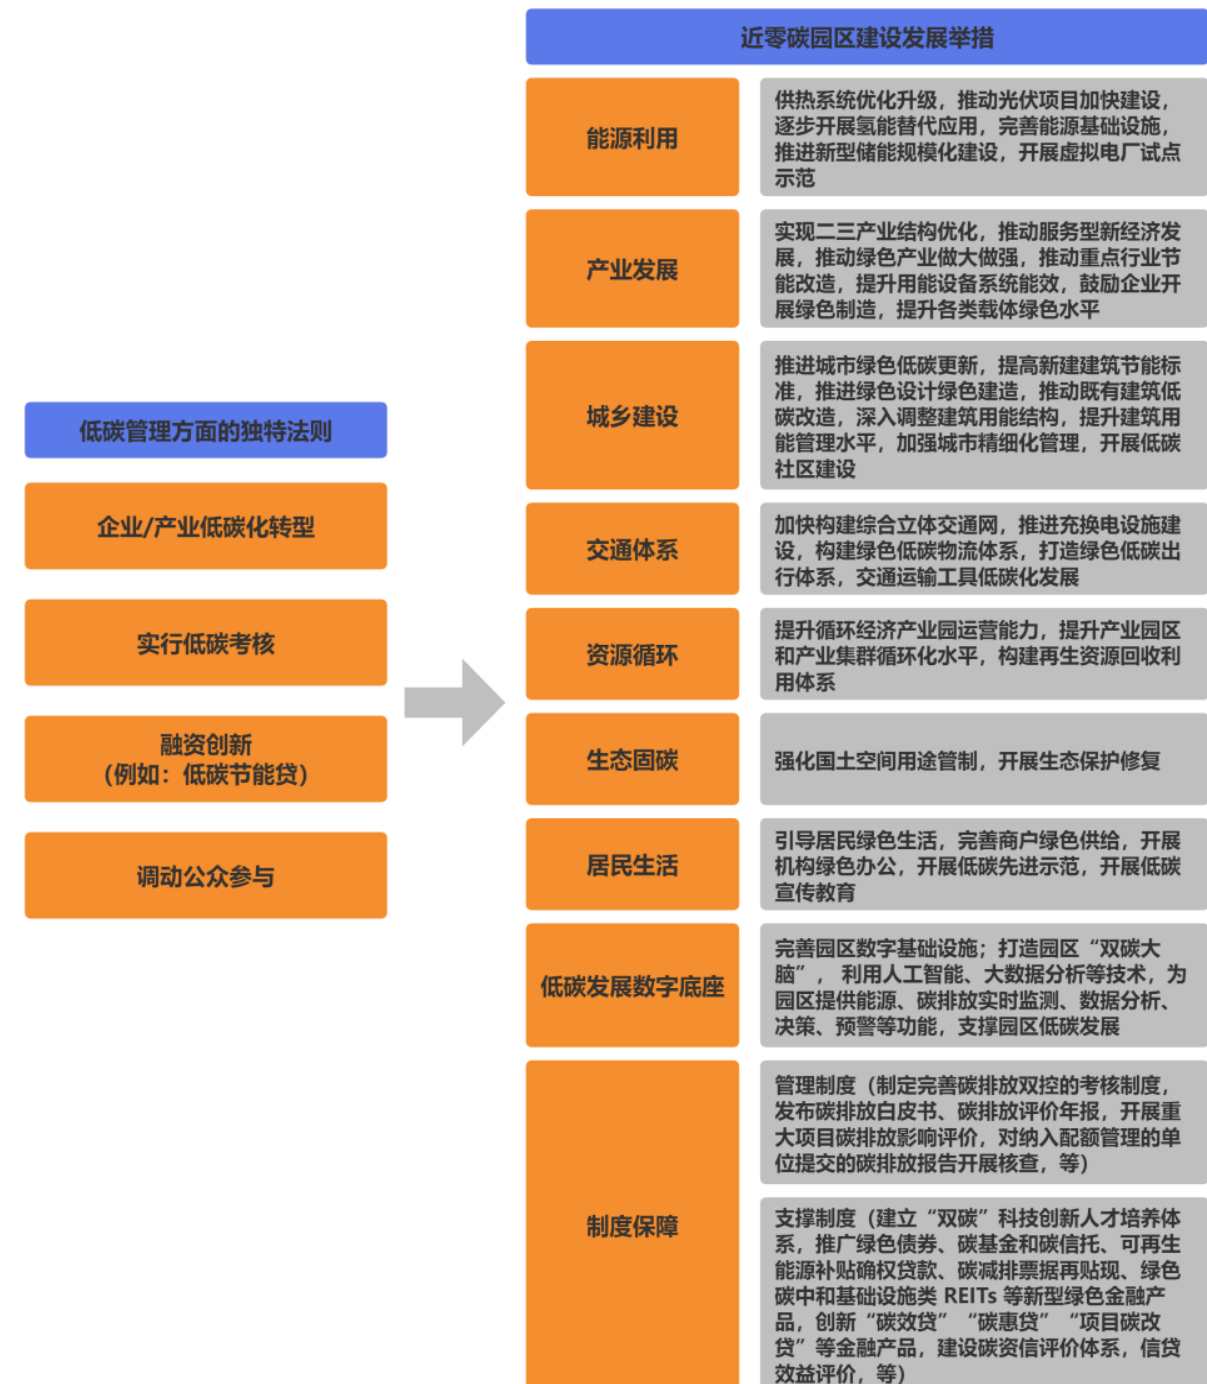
低碳管理方面的独特法则

企业/产业低碳化转型

实行低碳考核

融资创新
（例如：低碳节能贷）

调动公众参与

近零碳园区建设发展举措

| | |
|---|---|
| 能源利用 | 供热系统优化升级，推动光伏项目加快建设，逐步开展氢能替代应用，完善能源基础设施，推进新型储能规模化建设，开展虚拟电厂试点示范 |
| 产业发展 | 实现二三产业结构优化，推动服务型新经济发展，推动绿色产业做大做强，推动重点行业节能改造，提升用能设备系统能效，鼓励企业开展绿色制造，提升各类载体绿色水平 |
| 城乡建设 | 推进城市绿色低碳更新，提高新建建筑节能标准，推进绿色设计绿色建造，推动既有建筑低碳改造，深入调整建筑用能结构，提升建筑用能管理水平，加强城市精细化管理，开展低碳社区建设 |
| 交通体系 | 加快构建综合立体交通网，推进充换电设施建设，构建绿色低碳物流体系，打造绿色低碳出行体系，交通运输工具低碳化发展 |
| 资源循环 | 提升循环经济产业园运营能力，提升产业园区和产业集群循环化水平，构建再生资源回收利用体系 |
| 生态固碳 | 强化国土空间用途管制，开展生态保护修复 |
| 居民生活 | 引导居民绿色生活，完善商户绿色供给，开展机构绿色办公，开展低碳先进示范，开展低碳宣传教育 |
| 低碳发展数字底座 | 完善园区数字基础设施；打造园区“双碳大脑”， 利用人工智能、大数据分析等技术，为园区提供能源、碳排放实时监测、数据分析、决策、预警等功能，支撑园区低碳发展 |
| 制度保障 | 管理制度（制定完善碳排放双控的考核制度，发布碳排放白皮书、碳排放评价年报，开展重大项目碳排放影响评价，对纳入配额管理的单位提交的碳排放报告开展核查，等） |
| | 支撑制度（建立“双碳”科技创新人才培养体系，推广绿色债券、碳基金和碳信托、可再生能源补贴确权贷款、碳减排票据再贴现、绿色碳中和基础设施类 REITs 等新型绿色金融产品，创新“碳效贷” “碳惠贷” “项目碳改贷”等金融产品，建设碳资信评价体系，信贷效益评价，等） |